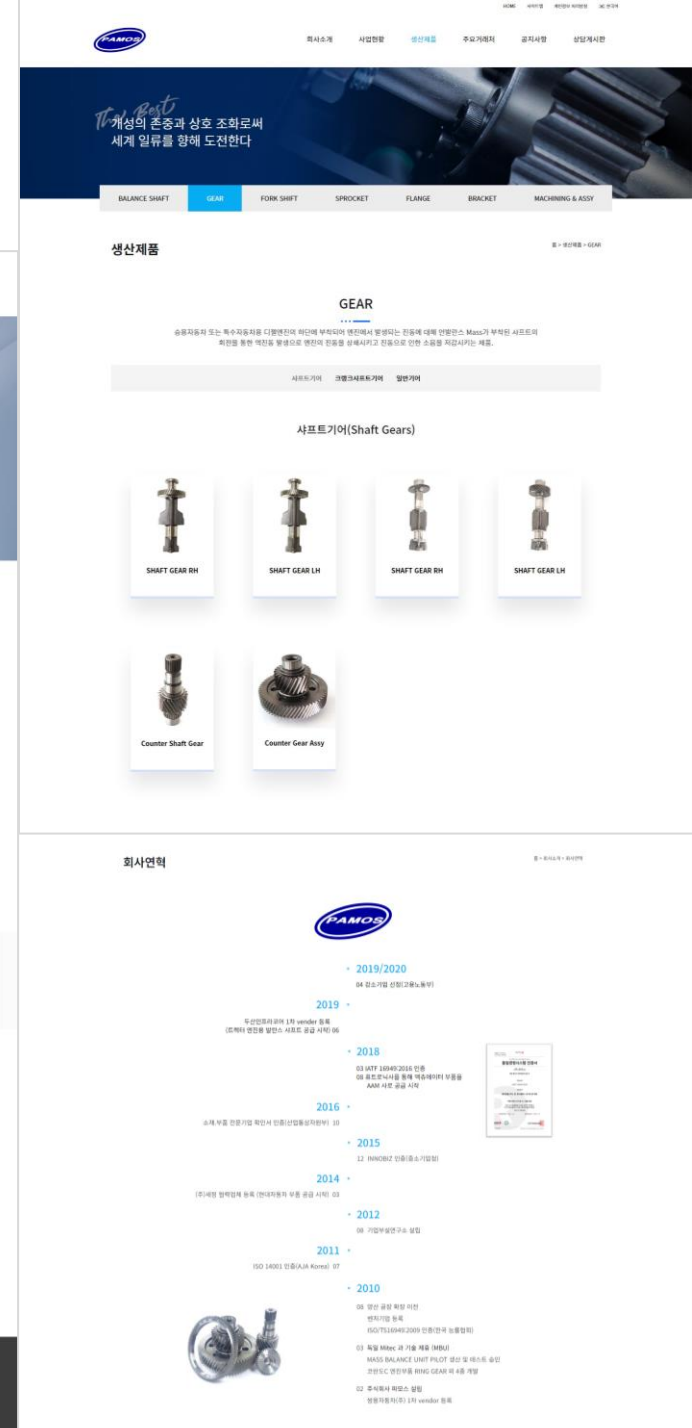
HOME 사이트맵 제안서 사이트맵 ENGLISH

PAMOS

회사소개 사업현황 생산제품 주요거래처 공지사항 상담게시판

The Best
개성의 존중과 상호 조화로써
세계 일류를 향해 도전한다

BALANCE SHAFT GEAR FORK SHIFT SPROCKET FLANGE BRACKET MACHINING & ASSY

생산제품

홈 > 생산제품 > GEAR

GEAR

승용자동차 또는 특수자동차용 디젤엔진에 하단에 부착되어 엔진에서 발생되는 진동에 대해 언밸런스 Mass가 부착된 샤프트의 회전을 통한 역진동 발생으로 엔진의 진동을 상쇄시키고 진동으로 인한 소음을 저감시키는 제품.

샤프트기어 크랭크샤프트기어 일반기어

샤프트기어(Shaft Gears)

SHAFT GEAR RH

SHAFT GEAR LH

SHAFT GEAR RH

SHAFT GEAR LH

Counter Shaft Gear

Counter Gear Assy

회사연혁

홈 > 회사소개 > 회사연혁

PAMOS

2019/2020
04 강소기업 선정(고용노동부)

2019
두산인프라코어 1차 vendor 등록
(트랙터 엔진용 밸런스 샤프트 공급 시작) 06

2018
03 IATF 16949:2016 인증
08 유트로닉스를 통해 엑츄에이터 부품을 AAM 사로 공급 시작

2016
소재.부품 전문기업 확인서 인증(산업통상자원부) 10

2015
12 INNOBIZ 인증(중소기업청)

2014
(주)세원 협력업체 등록 (현대자동차 부품 공급 시작) 03

2012
08 기업부설연구소 설립

2011
ISO 14001 인증(AJA Korea) 07

2010
06 영신 공장 확장 이전
벤처기업 등록
ISO/TS16949:2009 인증(한국 노틀협회)
03 독일 Mitec 과 기술 제휴 (MBU)
MASS BALANCE UNIT PILOT 생산 및 테스트 승인
코렌드C 엔진부품 RING GEAR 외 4종 개발
02 주식회사 파모스 설립
발명자동차(주) 1차 vendor 등록